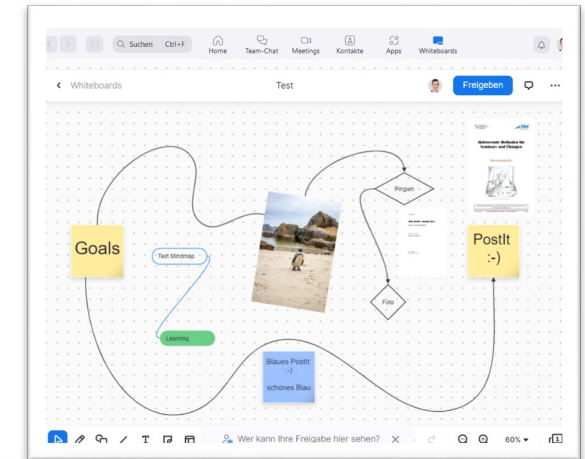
Suchen Ctrl+F
Home
Team-Chat
Meetings
Kontakte
Apps
Whiteboards

Whiteboards
Test
Freigeben

Goals
Test Mindmap
Learning
Pingwin
Foto
PostIt :-)
Blaues PostIt :-)
schönes Blau

Wer kann Ihre Freigabe hier sehen?
60%
1